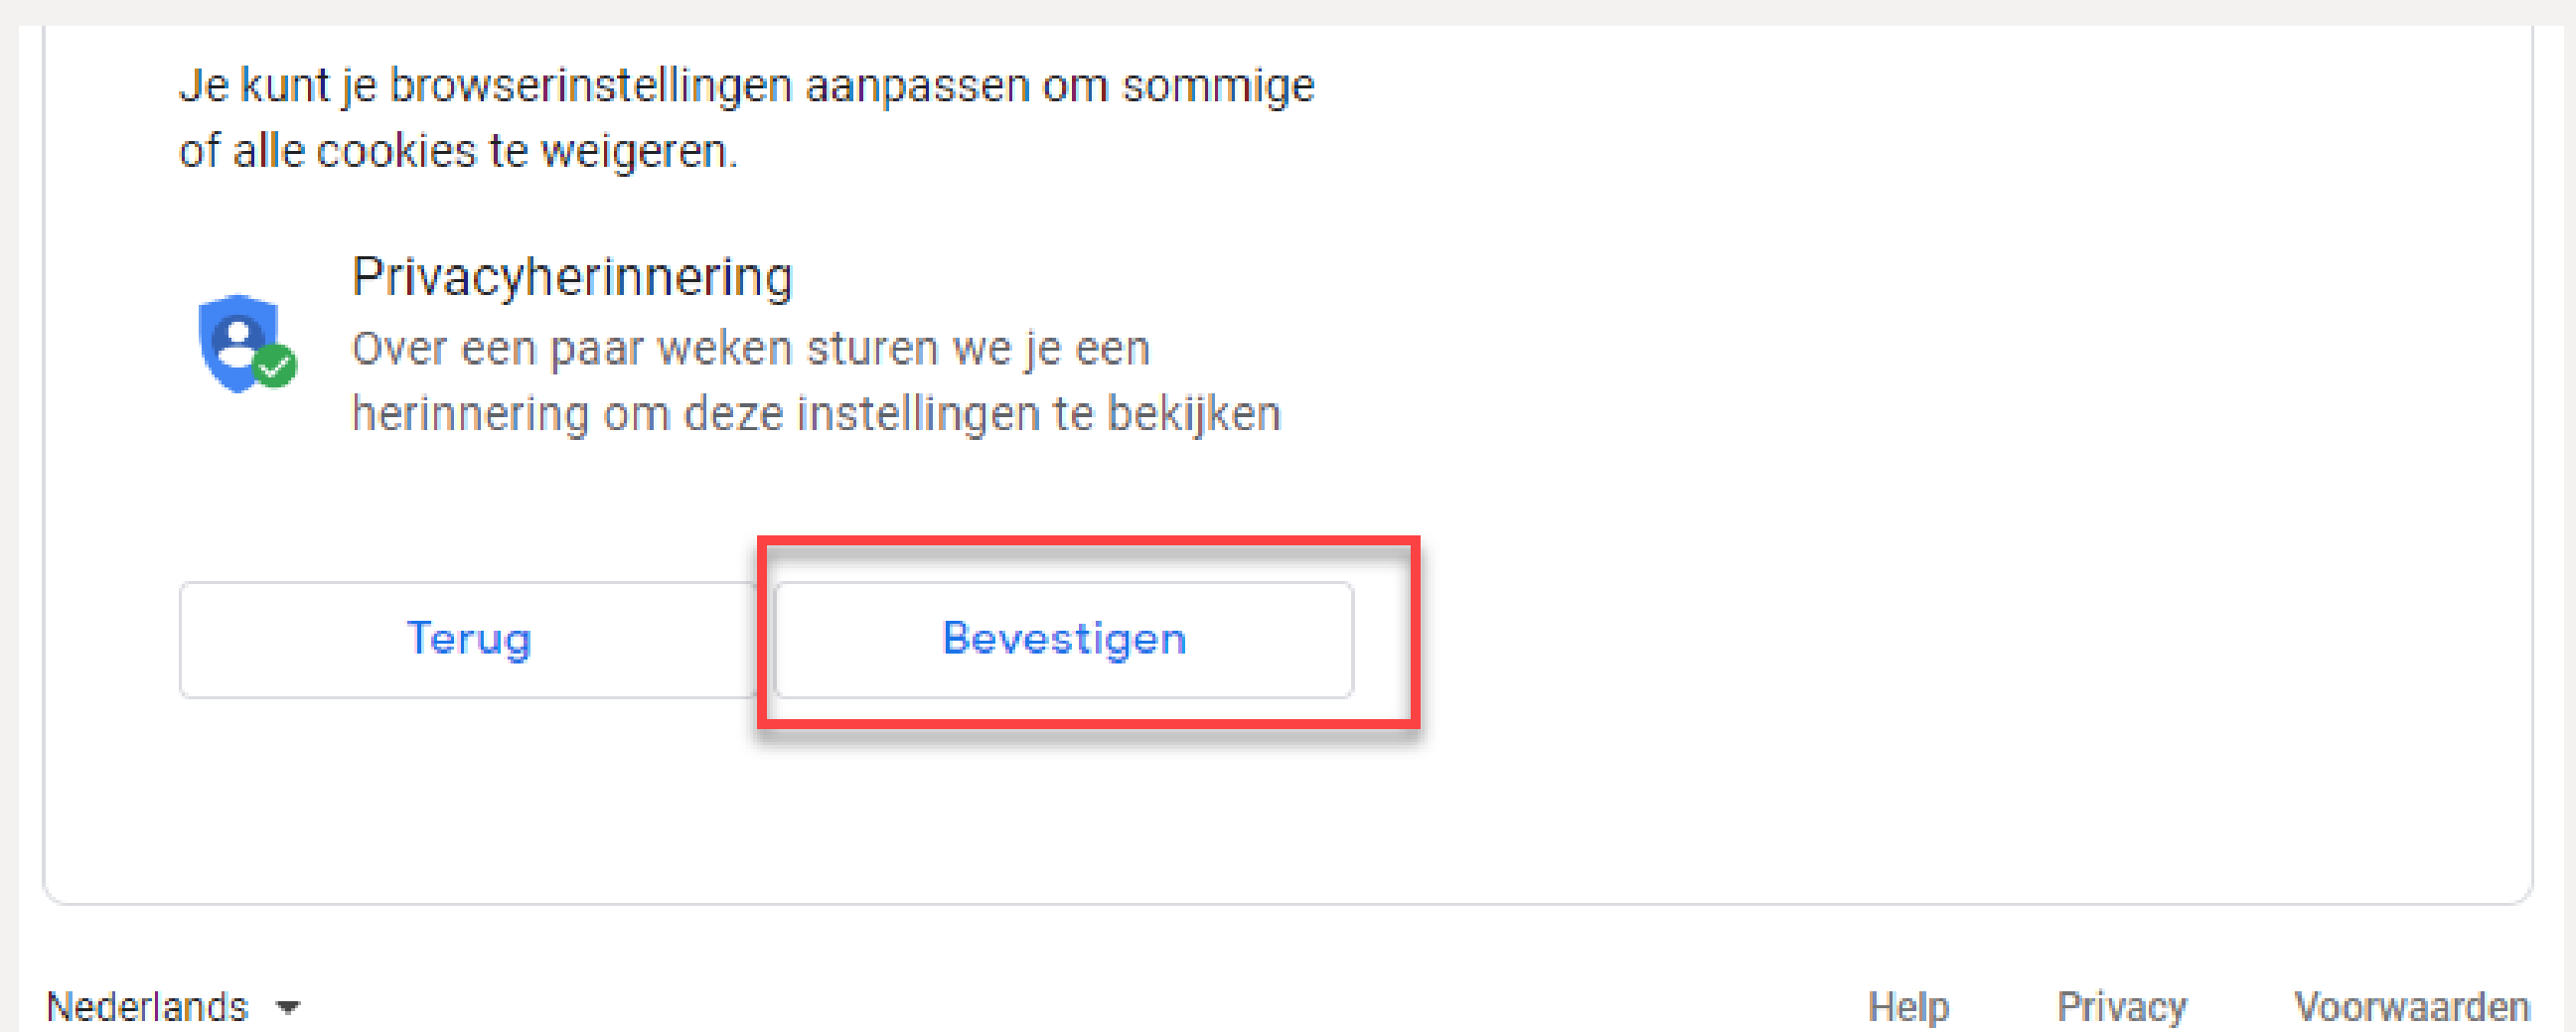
Je kunt je browserinstellingen aanpassen om sommige of alle cookies te weigeren.

Privacyherinnering

Over een paar weken sturen we je een herinnering om deze instellingen te bekijken

Terug

Bevestigen

Nederlands

Help Privacy Voorwaarden